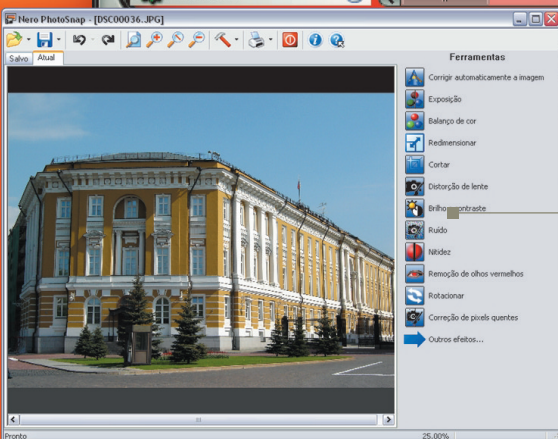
Nero PhotoSnap - [DSC00036.JPG]

Salvo
Atual

Ferramentas

Corrigir automaticamente a imagem
Exposição
Balanço de cor
Redimensionar
Cortar
Distorção de lente
Brilho/contraste
Ruído
Nitidez
Remoção de olhos vermelhos
Rotacionar
Correção de pixels quentes
Outros efeitos...

Pronto
25,00%